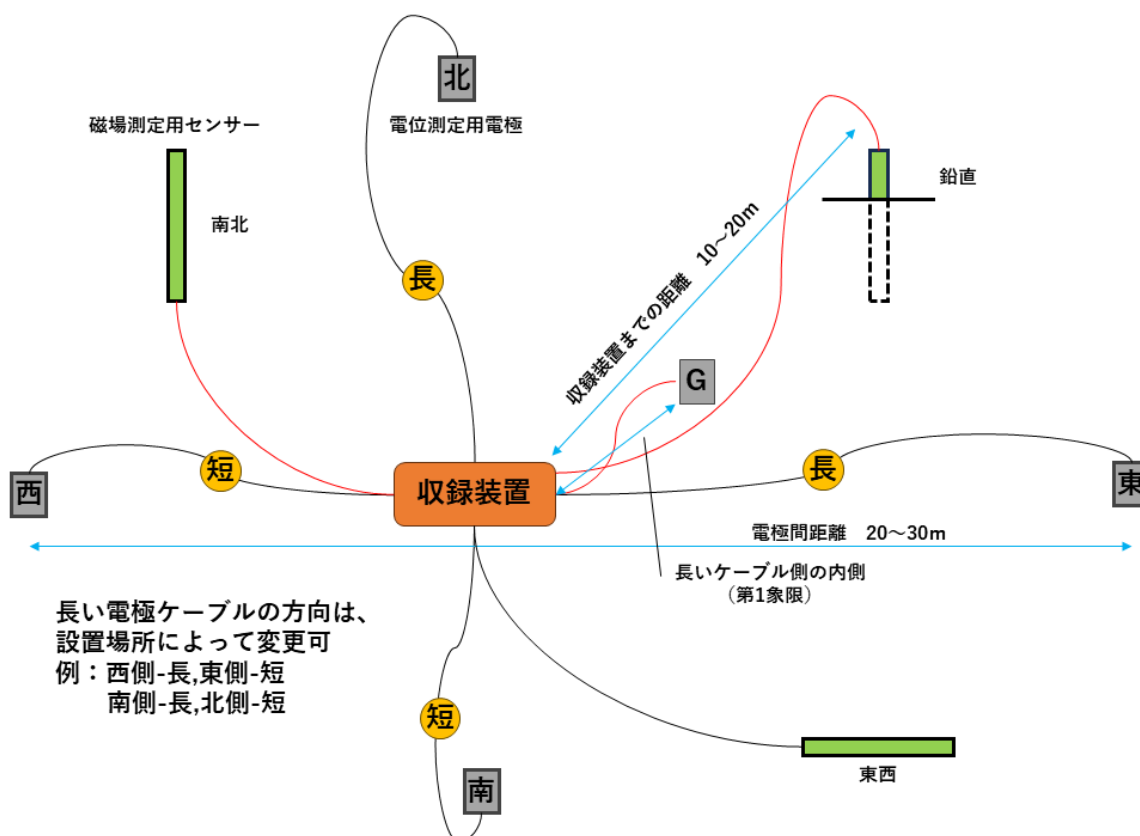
北

磁場測定用センサー

電位測定用電極

鉛直

南北

収録装置までの距離　10～20m

長

G

西

短

収録装置

長

東

電極間距離　20～30m

長いケーブル側の内側
（第1象限）

長い電極ケーブルの方向は、
設置場所によって変更可
例：西側-長,東側-短
　　南側-長,北側-短

短

東西

南